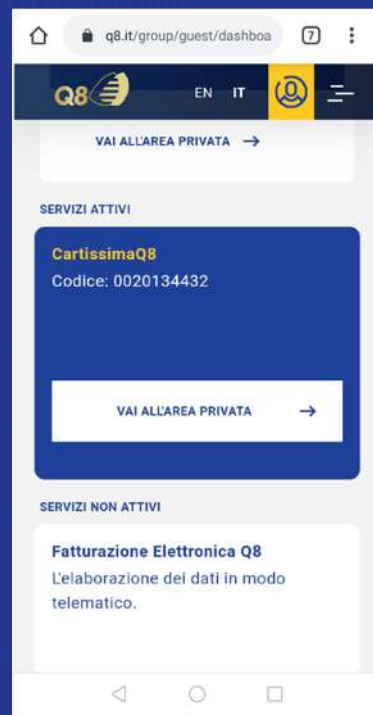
q8.it/group/guest/dashboa

7

Q8

EN IT

VAI ALL'AREA PRIVATA →

SERVIZI ATTIVI

CartissimaQ8
Codice: 0020134432

VAI ALL'AREA PRIVATA →

SERVIZI NON ATTIVI

Fatturazione Elettronica Q8
L'elaborazione dei dati in modo telematico.